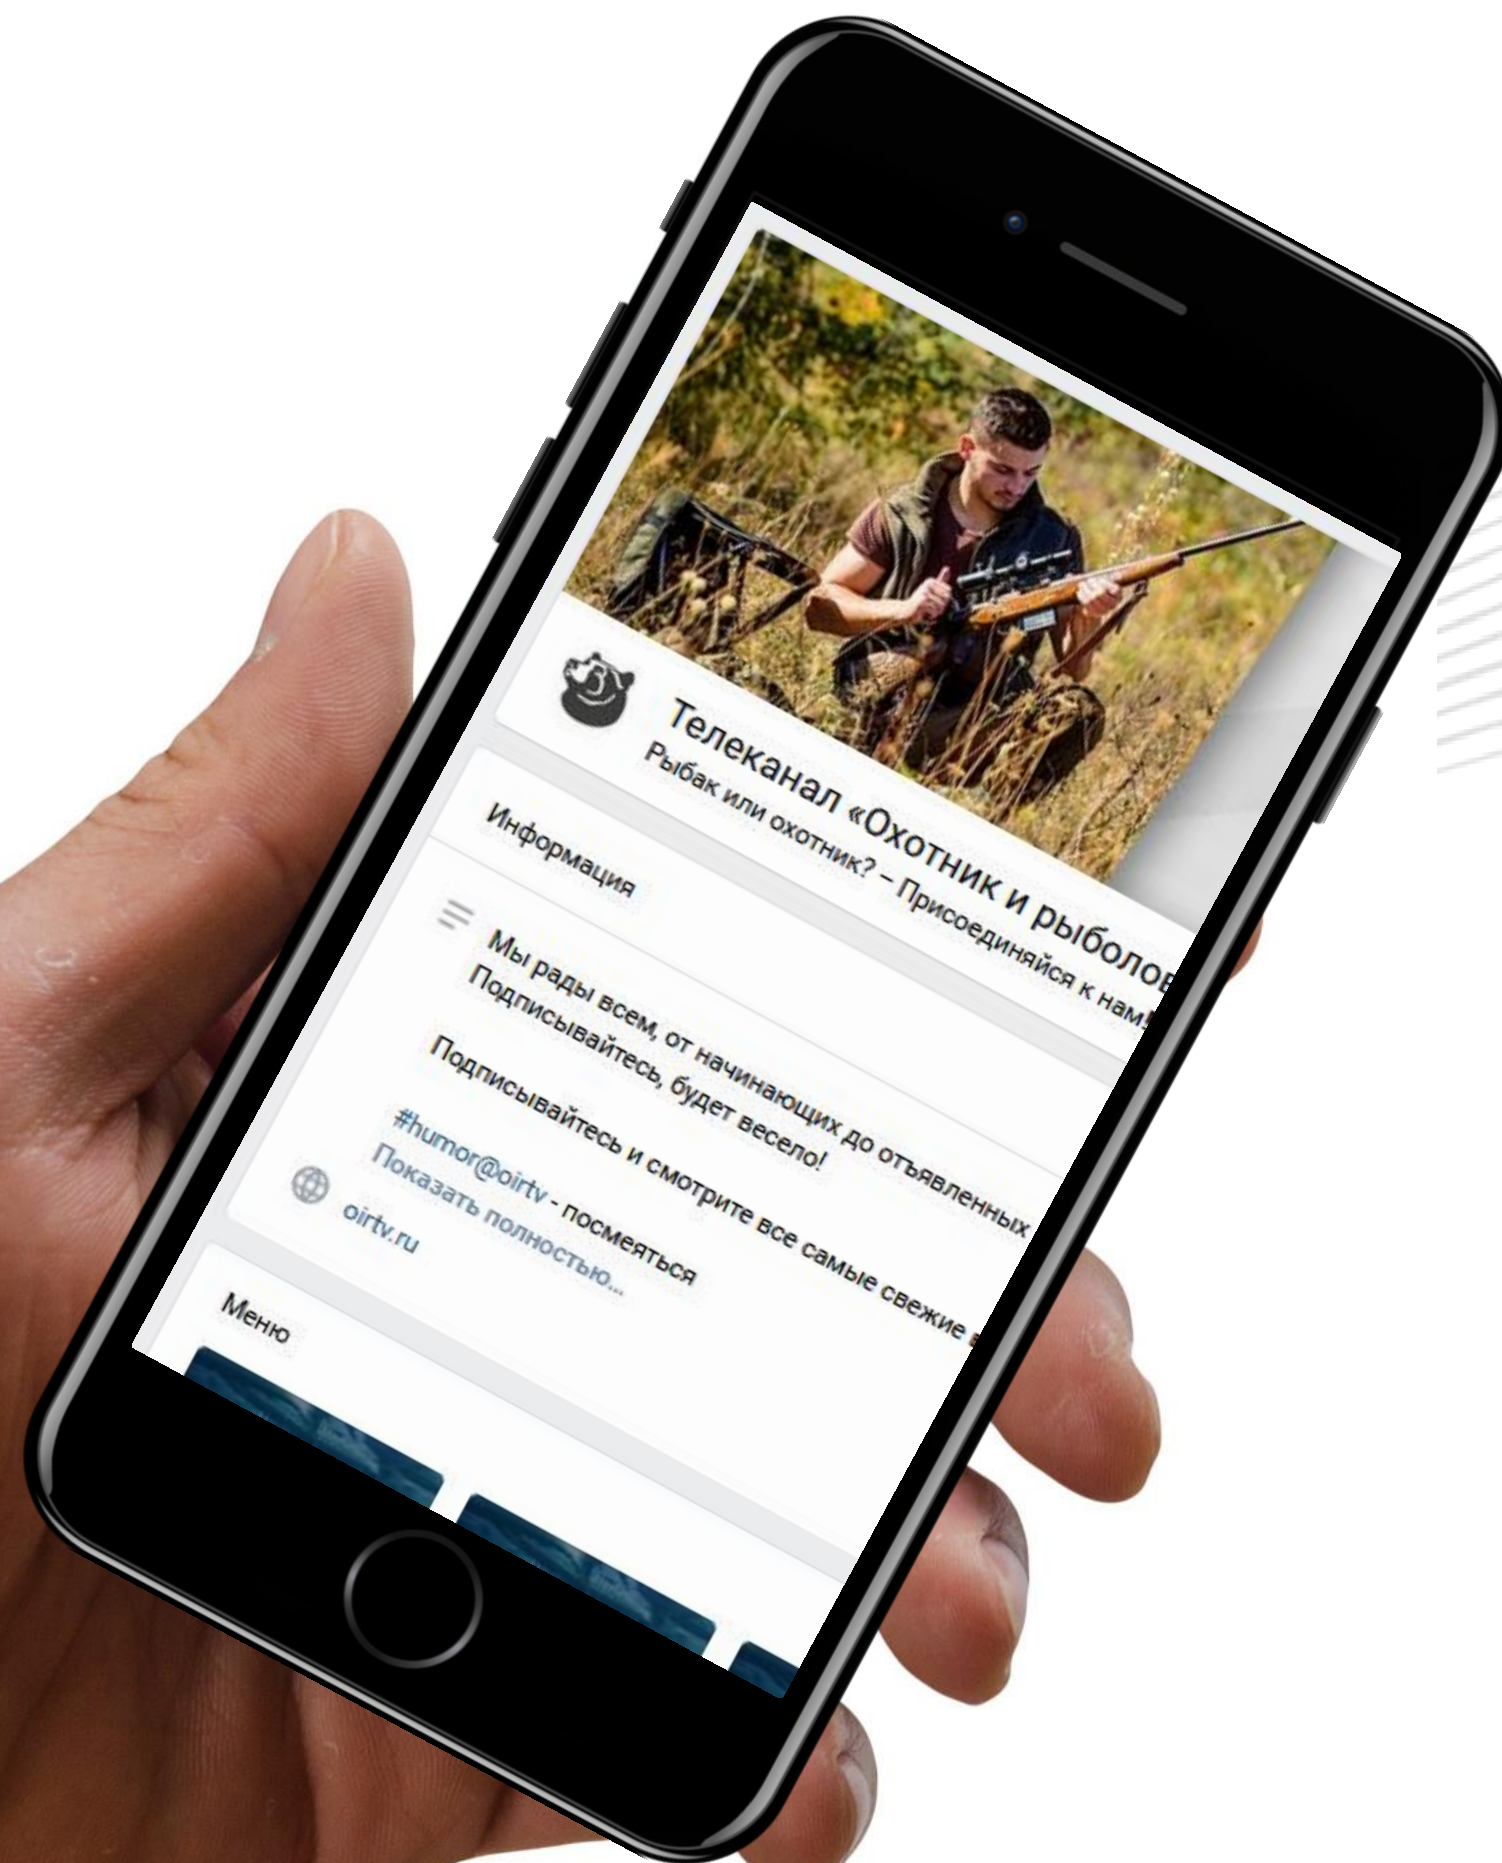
Телеканал «Охотник и рыболов

Рыбак или охотник? – Присоединяйся к нам!

Информация

Мы рады всем, от начинающих до отъявленных
Подписывайтесь, будет весело!

Подписывайтесь и смотрите все самые свежие

#humor@oirtv - посмеяться
Показать полностью...

oirtv.ru

Меню